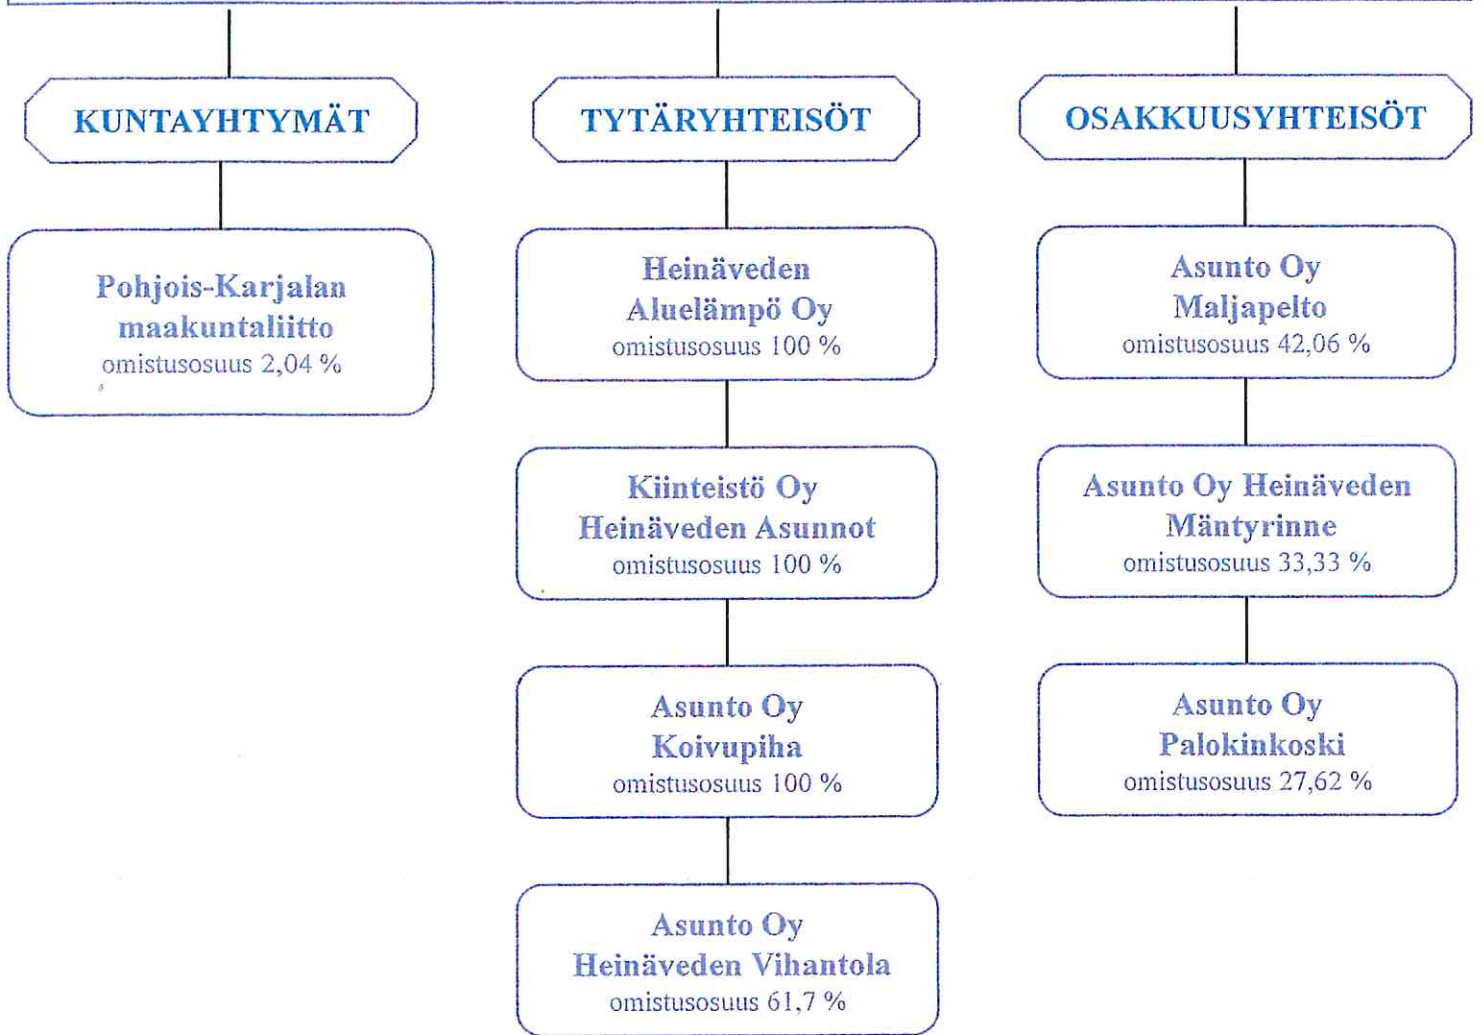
KUNTAYHTYMÄT

Pohjois-Karjalan maakuntaliitto
omistusosuus 2,04 %

TYTÄRYHTEISÖT

Heinäveden Aluelämpö Oy
omistusosuus 100 %

Kiinteistö Oy Heinäveden Asunnot
omistusosuus 100 %

Asunto Oy Koivupiha
omistusosuus 100 %

Asunto Oy Heinäveden Vihantola
omistusosuus 61,7 %

OSAKKUUSYHTEISÖT

Asunto Oy Maljapelto
omistusosuus 42,06 %

Asunto Oy Heinäveden Mäntyrinne
omistusosuus 33,33 %

Asunto Oy Palokinkoski
omistusosuus 27,62 %